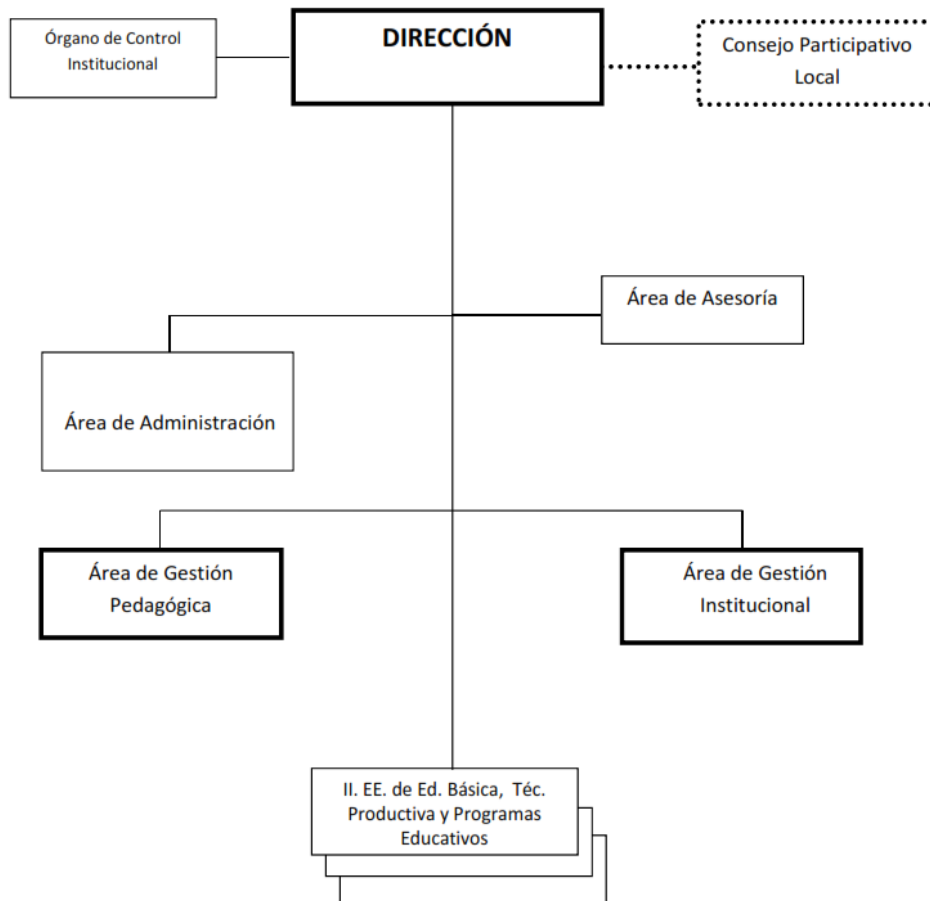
Órgano de Control Institucional

DIRECCIÓN

Consejo Participativo Local

Área de Asesoría

Área de Administración

Área de Gestión Pedagógica

Área de Gestión Institucional

II. EE. de Ed. Básica, Téc. Productiva y Programas Educativos